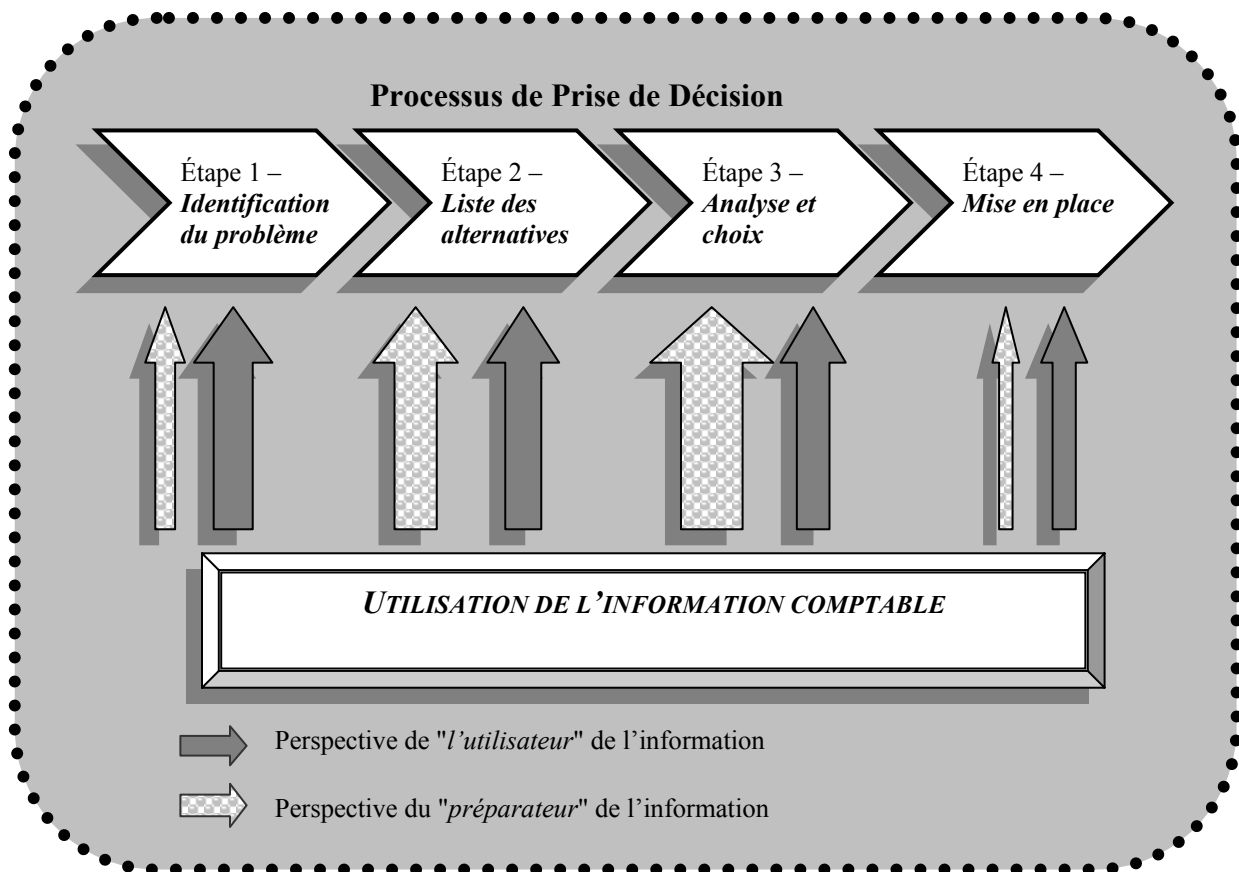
Processus de Prise de Décision

Étape 1 – Identification du problème

Étape 2 – Liste des alternatives

Étape 3 – Analyse et choix

Étape 4 – Mise en place

UTILISATION DE L'INFORMATION COMPTABLE

Perspective de "l'utilisateur" de l'information

Perspective du "préparateur" de l'information